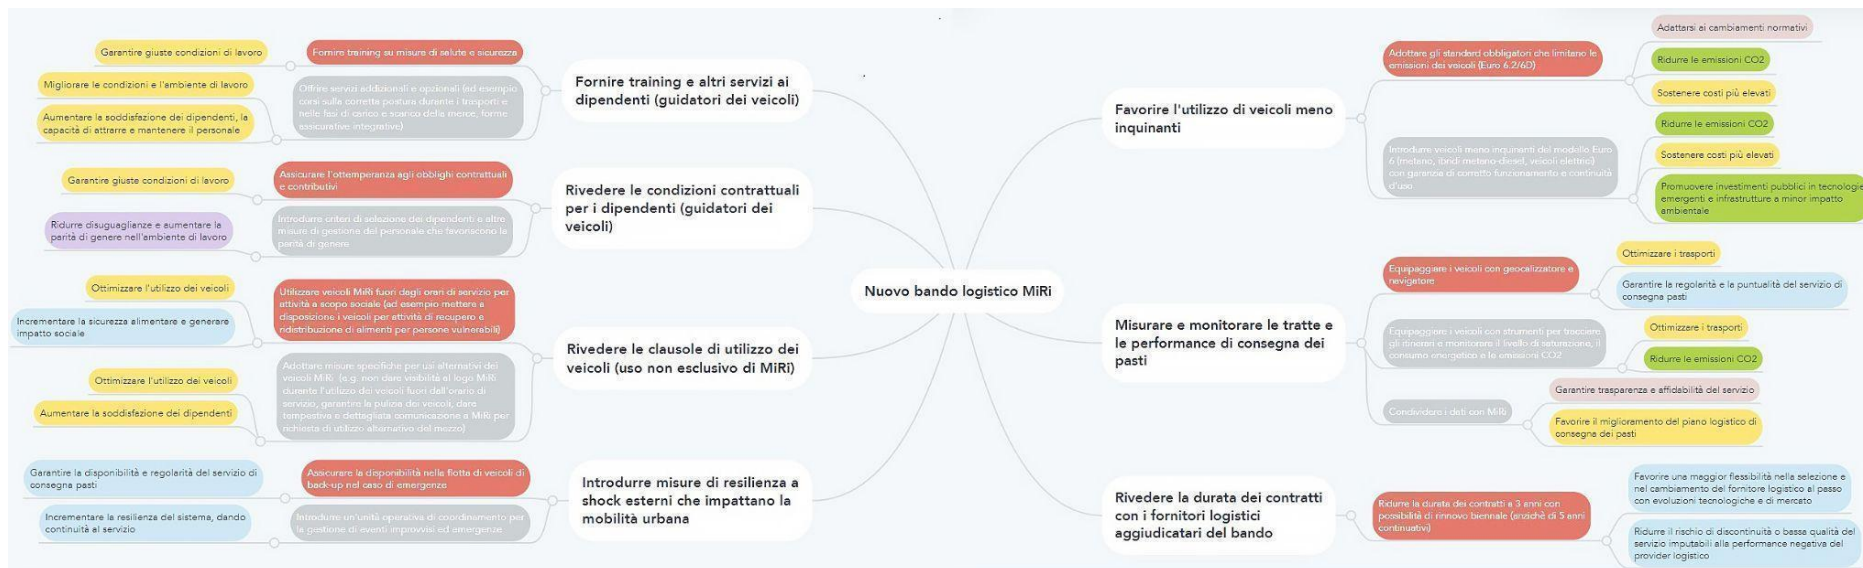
Nuovo bando logistico MiRi

Fornire training e altri servizi ai dipendenti (guidatori dei veicoli)

Fornire training su misure di salute e sicurezza

Garantire giuste condizioni di lavoro

Offrire servizi addizionali e opzionali (ad esempio corsi sulla corretta postura durante i trasporti e nelle fasi di carico e scarico della merce, forme assicurative integrative)

Migliorare le condizioni e l'ambiente di lavoro

Aumentare la soddisfazione dei dipendenti, la capacità di attrarre e mantenere il personale

Rivedere le condizioni contrattuali per i dipendenti (guidatori dei veicoli)

Assicurare l'ottemperanza agli obblighi contrattuali e contributivi

Garantire giuste condizioni di lavoro

Introdurre criteri di selezione dei dipendenti e altre misure di gestione del personale che favoriscono la parità di genere

Ridurre disuguaglianze e aumentare la parità di genere nell'ambiente di lavoro

Rivedere le clausole di utilizzo dei veicoli (uso non esclusivo di MiRi)

Utilizzare veicoli MiRi fuori dagli orari di servizio per attività a scopo sociale (ad esempio mettere a disposizione i veicoli per attività di recupero e ridistribuzione di alimenti per persone vulnerabili)

Ottimizzare l'utilizzo dei veicoli

Incrementare la sicurezza alimentare e generare impatto sociale

Adottare misure specifiche per usi alternativi dei veicoli MiRi, (e.g. non dare visibilità al logo MiRi durante l'utilizzo dei veicoli fuori dell'orario di servizio, garantire la pulizia dei veicoli, dare tempestiva e dettagliata comunicazione a MiRi per richiesta di utilizzo alternativo del mezzo)

Ottimizzare l'utilizzo dei veicoli

Aumentare la soddisfazione dei dipendenti

Introdurre misure di resilienza a shock esterni che impattano la mobilità urbana

Assicurare la disponibilità nella flotta di veicoli di back-up nel caso di emergenze

Garantire la disponibilità e regolarità del servizio di consegna pasti

Introdurre un'unità operativa di coordinamento per la gestione di eventi improvvisi ed emergenze

Incrementare la resilienza del sistema, dando continuità al servizio

Favorire l'utilizzo di veicoli meno inquinanti

Adottare gli standard obbligatori che limitano le emissioni dei veicoli (Euro 6.2/6D)

Adattarsi ai cambiamenti normativi

Ridurre le emissioni CO2

Sostenere costi più elevati

Introdurre veicoli meno inquinanti del modello Euro 6 (metano, ibridi metano-diesel, veicoli elettrici) con garanzie di corretto funzionamento e continuità d'uso

Ridurre le emissioni CO2

Sostenere costi più elevati

Promuovere investimenti pubblici in tecnologie emergenti e infrastrutture a minor impatto ambientale

Misurare e monitorare le tratte e le performance di consegna dei pasti

Equipaggiare i veicoli con geolocalizzatore e navigatore

Ottimizzare i trasporti

Garantire la regolarità e la puntualità del servizio di consegna pasti

Equipaggiare i veicoli con strumenti per tracciare gli itinerari e monitorare il livello di saturazione, il consumo energetico e le emissioni CO2

Ottimizzare i trasporti

Ridurre le emissioni CO2

Condividere i dati con MiRi

Garantire trasparenza e affidabilità del servizio

Favorire il miglioramento del piano logistico di consegna dei pasti

Rivedere la durata dei contratti con i fornitori logistici aggiudicatari del bando

Ridurre la durata dei contratti a 3 anni con possibilità di rinnovo biennale (anziché di 5 anni continuativi)

Favorire una maggior flessibilità nella selezione e nel cambiamento del fornitore logistico al passo con evoluzioni tecnologiche e di mercato

Ridurre il rischio di discontinuità o bassa qualità del servizio imputabili alla performance negativa del provider logistico